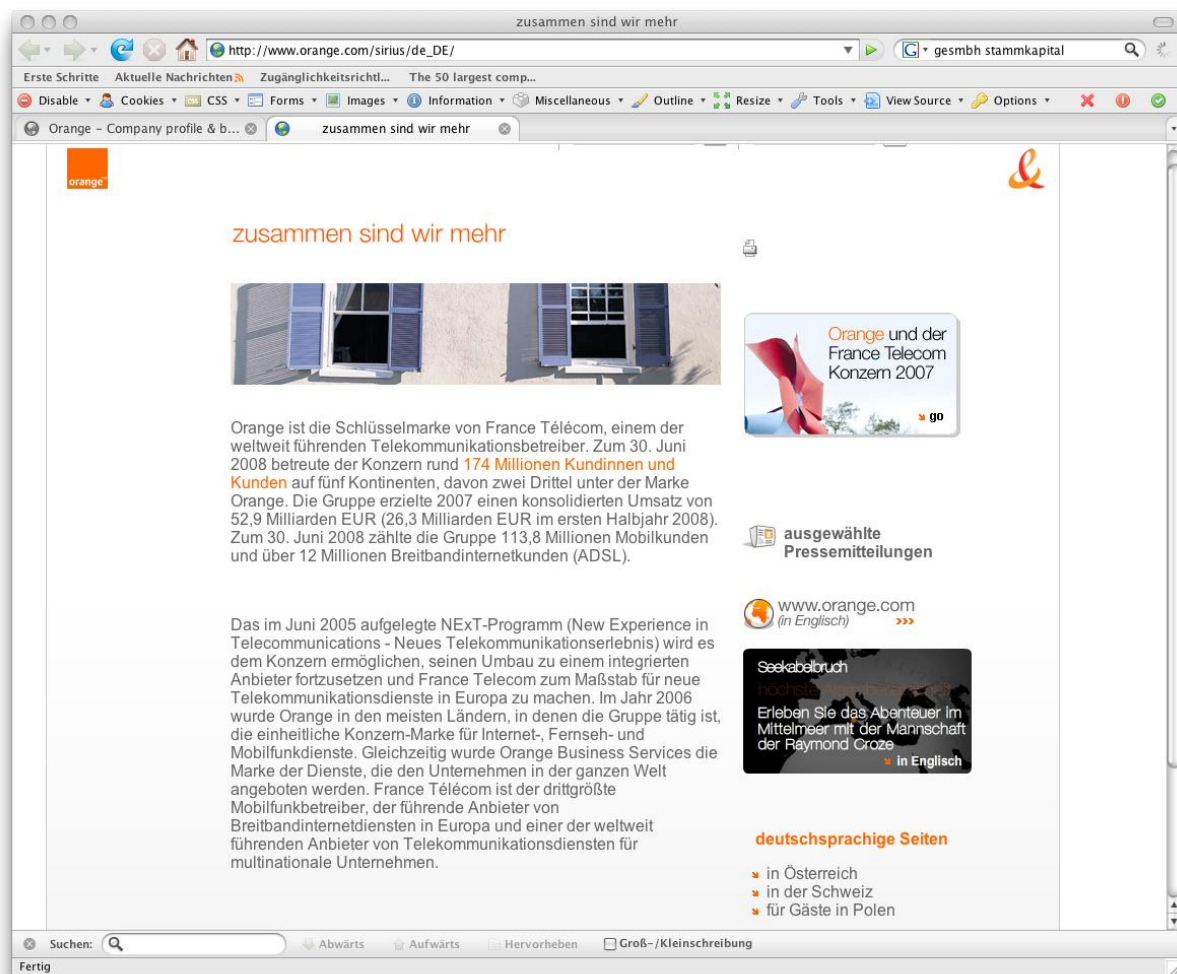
zusammen sind wir mehr

http://www.orange.com/sirius/de_DE/

gesmbh stammkapital

Erste Schritte Aktuelle Nachrichten Zugänglichkeitsrichtl... The 50 largest comp...

Disable Cookies CSS Forms Images Information Miscellaneous Outline Resize Tools View Source Options

Orange – Company profile & b... zusammen sind wir mehr

orange

&

zusammen sind wir mehr

Orange ist die Schlüsselmarke von France Télécom, einem der weltweit führenden Telekommunikationsbetreiber. Zum 30. Juni 2008 betreute der Konzern rund 174 Millionen Kundinnen und Kunden auf fünf Kontinenten, davon zwei Drittel unter der Marke Orange. Die Gruppe erzielte 2007 einen konsolidierten Umsatz von 52,9 Milliarden EUR (26,3 Milliarden EUR im ersten Halbjahr 2008). Zum 30. Juni 2008 zählte die Gruppe 113,8 Millionen Mobilkunden und über 12 Millionen Breitbandinternetkunden (ADSL).

Das im Juni 2005 aufgelegte NExT-Programm (New Experience in Telecommunications - Neues Telekommunikationserlebnis) wird es dem Konzern ermöglichen, seinen Umbau zu einem integrierten Anbieter fortzusetzen und France Telecom zum Maßstab für neue Telekommunikationsdienste in Europa zu machen. Im Jahr 2006 wurde Orange in den meisten Ländern, in denen die Gruppe tätig ist, die einheitliche Konzern-Marke für Internet-, Fernseh- und Mobilfunkdienste. Gleichzeitig wurde Orange Business Services die Marke der Dienste, die den Unternehmen in der ganzen Welt angeboten werden. France Télécom ist der drittgrößte Mobilfunkbetreiber, der führende Anbieter von Breitbandinternetdiensten in Europa und einer der weltweit führenden Anbieter von Telekommunikationsdiensten für multinationale Unternehmen.

Orange und der France Telecom Konzern 2007

go

ausgewählte Pressemitteilungen

www.orange.com
(in Englisch)

Seekabelbruch
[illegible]
Erleben Sie das Abenteuer im Mittelmeer mit der Mannschaft der Raymond Croze
in Englisch

deutschsprachige Seiten
in Österreich
in der Schweiz
für Gäste in Polen

Suchen: Abwärts Aufwärts Hervorheben Groß-/Kleinschreibung

Fertig